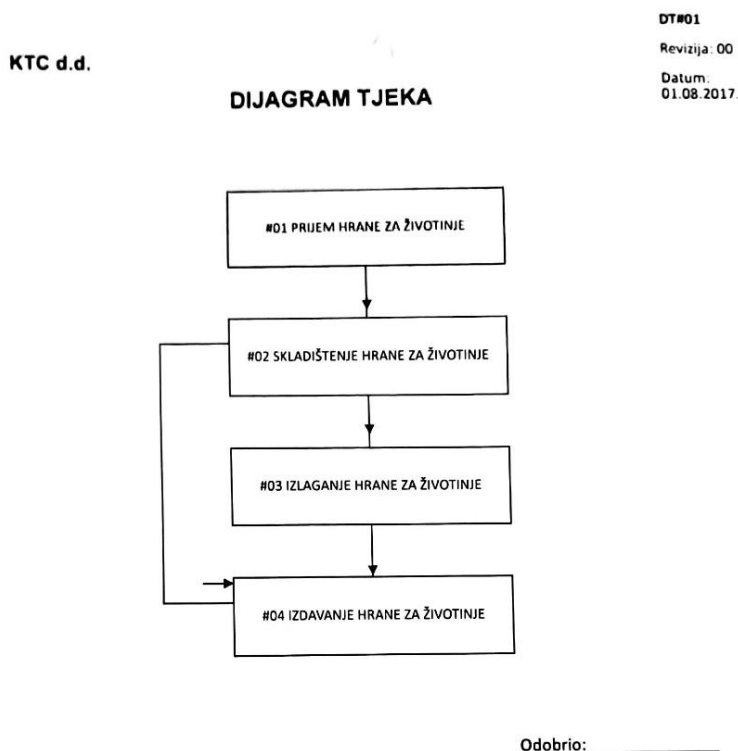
KTC d.d.

DT#01

Revizija: 00

Datum: 01.08.2017.

DIJAGRAM TJEKA

#01 PRIJEM HRANE ZA ŽIVOTINJE

#02 SKLADIŠTENJE HRANE ZA ŽIVOTINJE

#03 IZLAGANJE HRANE ZA ŽIVOTINJE

#04 IZDAVANJE HRANE ZA ŽIVOTINJE

Odobrio: